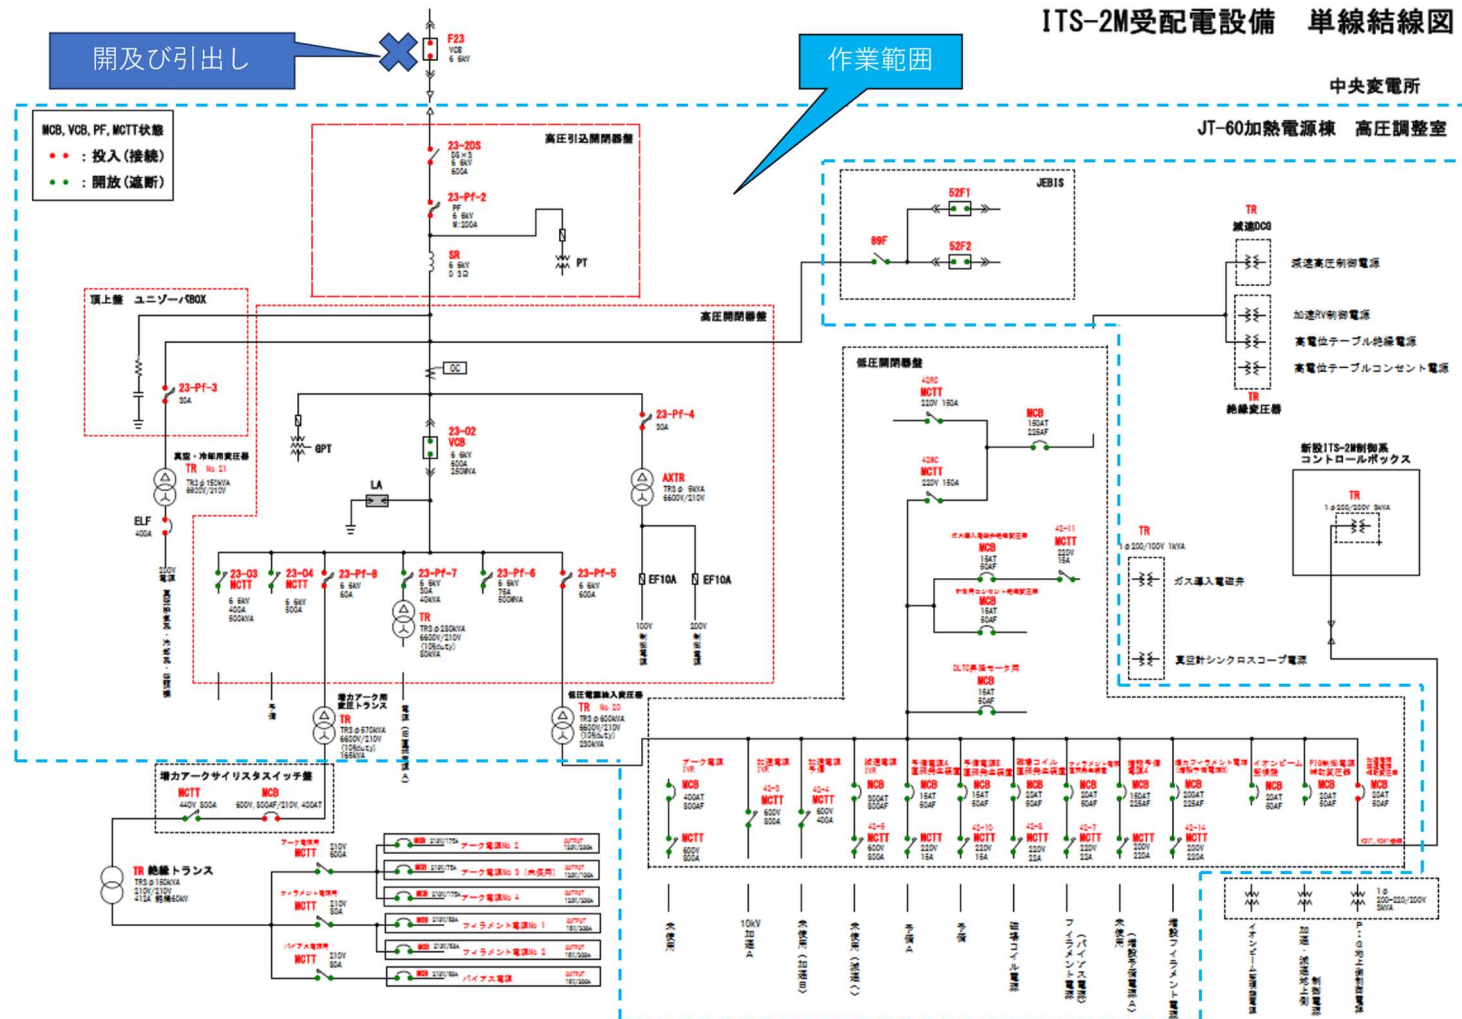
ITS-2M受配電設備　単線結線図

中央変電所

開及び引出し

作業範囲

JT-60加熱電源棟　高圧調整室

MCB, VCB, PF, MCTT状態
● ● ：投入（接続）
● ● ：開放（遮断）

F23
VCB
6.6kV

高圧引込開閉器盤

23-20S
DS×3
6.6kV
600A

23-Pf-2
PF
6.6kV
M:200A

SR
6.6kV
0.3Ω

PT

JEBIS

52F1

89F

52F2

TR
減速DCG

減速高圧制御電源

加速RV制御電源

高電位テーブル絶縁電源

高電位テーブルコンセント電源

TR
絶縁変圧器

頂上盤　ユニゾーパBOX

23-Pf-3
30A

高圧開閉器盤

OC

GPT

23-02
VCB
6.6kV
600A
250MVA

23-Pf-4
30A

低圧開閉器盤

42RC
MCTT
220V 150A

MCB
150AT
225AF

42RC
MCTT
220V 150A

新設ITS-2M制御系
コントロールボックス

TR
1φ200/200V 3kVA

真空・冷却用変圧器
TR No.21
TR3φ150kVA
6600V/210V

ELF
400A

LA

AXTR
TR3φ 5kVA
6600V/210V

200V電源

EF10A

EF10A

100V

200V

23-03
MCTT
6.6kV
400A
500MVA

23-04
MCTT
6.6kV
500A

23-Pf-8
6.6kV
60A

23-Pf-7
6.6kV
30A
40MVA

TR
TR3φ250kVA
6600V/210V
(10%duty)
50kVA

23-Pf-6
6.6kV
75A
500MVA

23-Pf-5
6.6kV
60A

ガス導入電磁弁制御電源
MCB
15AT
50AF

42-11
MCTT
220V
15A

TR
1φ200/100V 1kVA

ガス導入電磁弁

計算用コンセント・照明電源
MCB
15AT
50AF

OLTC制御モータ用
MCB
15AT
50AF

真空計シンクロスコープ電源

増力アーク用
変圧トランス
TR
TR3φ570kVA
6600V/210V
(10%duty)
195kVA

予備

低圧電源給入変圧器
TR No.20
TR3φ600kVA
6600V/210V
(10%duty)
230kVA

増力アークサイリスタスイッチ盤
MCTT
440V 500A
MCB
600V, 500AF/210V, 400AT

TR 絶縁トランス
TR3φ150kVA
210V/210V
412A 絶縁50kV

アーク電源用
MCTT
210V
600A

フィラメント電源用
MCTT
210V
50A

バイアス電源用
MCTT
210V
50A

MCB 210V/175A アーク電源No.2
MCB 210V/75A アーク電源No.3（未使用）
MCB 210V/175A アーク電源No.4
MCB 210V/50A フィラメント電源No.1
MCB 210V/50A フィラメント電源No.2
MCB 210V/50A バイアス電源

アーク電源
MCB
400AT
500AF
MCTT
600V
500A

加速電源
IVR
42-3
MCTT
600V
500A

加速電源
予備
42-4
MCTT
600V
400A

減速電源
IVR
MCB
300AT
500AF
42-5
MCTT
600V
500A

予備電源A
MCB
15AT
50AF
MCTT
220V
15A

予備電源B
MCB
15AT
50AF
42-10
MCTT
220V
15A

磁場コイル
MCB
20AT
50AF
42-9
MCTT
220V
22A

フィラメント電源
MCB
20AT
50AF
42-7
MCTT
220V
22A

増設予備
MCB
150AT
225AF
MCTT
220V
220A

増力フィラメント電源
MCB
200AT
225AF
42-14
MCTT
220V
220A

イオンビーム
MCB
20AT
50AF

PIG制御電源
MCB
20AT
50AF

加速電源
MCB
20AT
50AF

未使用

10kV加速A

未使用（加速B）

未使用（減速A）

予備A

予備

磁場コイル電源

フィラメント電源（バイアス電源）

未使用（増設予備電源A）

増設フィラメント電源

1φ
200-220/200V
3kVA

イオンビーム監視電源

加速・減速地上制御電源

PIG地上制御電源